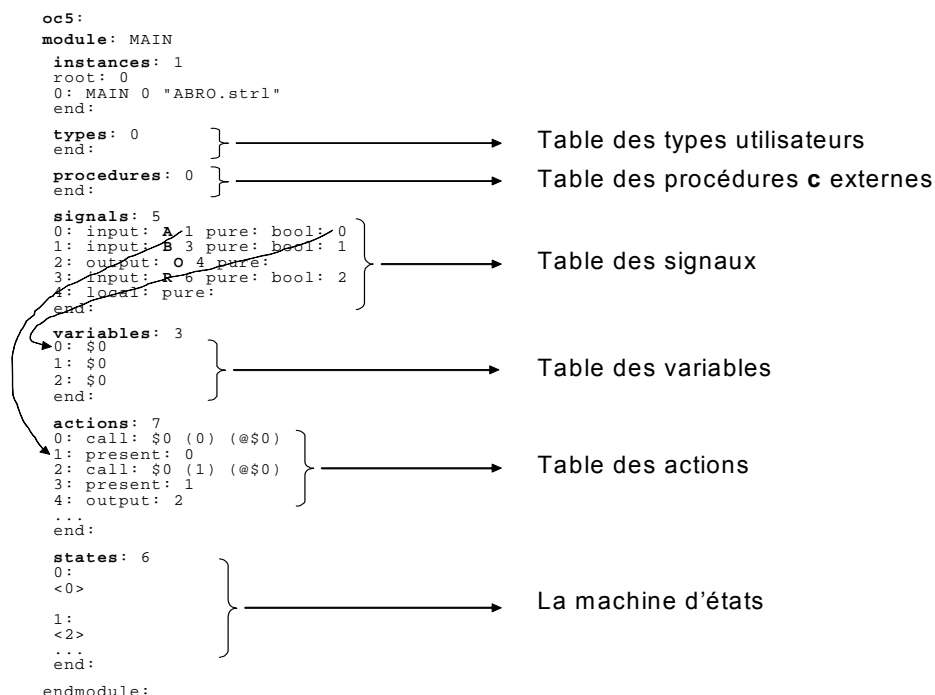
oc5:
module: MAIN
instances: 1
root: 0
0: MAIN 0 "ABRO.strl"
end:
types: 0
end:

Table des types utilisateurs

procedures: 0
end:

Table des procédures **c** externes

signals: 5
0: input: **A** 1 pure: bool: 0
1: input: **B** 3 pure: bool: 1
2: output: **O** 4 pure:
3: input: **R** 6 pure: bool: 2
4: local: pure:
end:

Table des signaux

variables: 3
0: $0
1: $0
2: $0
end:

Table des variables

actions: 7
0: call: $0 (0) (@$0)
1: present: 0
2: call: $0 (1) (@$0)
3: present: 1
4: output: 2
...
end:

Table des actions

states: 6
0:
<0>

1:
<2>
...
end:

La machine d'états

endmodule: